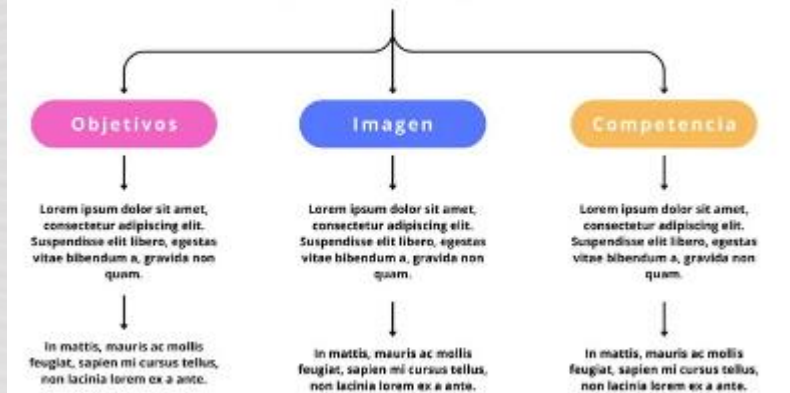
Objetivos

Lorem ipsum dolor sit amet, consectetur adipiscing elit. Suspendisse elit libero, egestas vitae bibendum a, gravida non quam.

In mattis, mauris ac mollis feugiat, sapien mi cursus tellus, non lacinia lorem ex a ante.

Imagen

Lorem ipsum dolor sit amet, consectetur adipiscing elit. Suspendisse elit libero, egestas vitae bibendum a, gravida non quam.

In mattis, mauris ac mollis feugiat, sapien mi cursus tellus, non lacinia lorem ex a ante.

Competencia

Lorem ipsum dolor sit amet, consectetur adipiscing elit. Suspendisse elit libero, egestas vitae bibendum a, gravida non quam.

In mattis, mauris ac mollis feugiat, sapien mi cursus tellus, non lacinia lorem ex a ante.